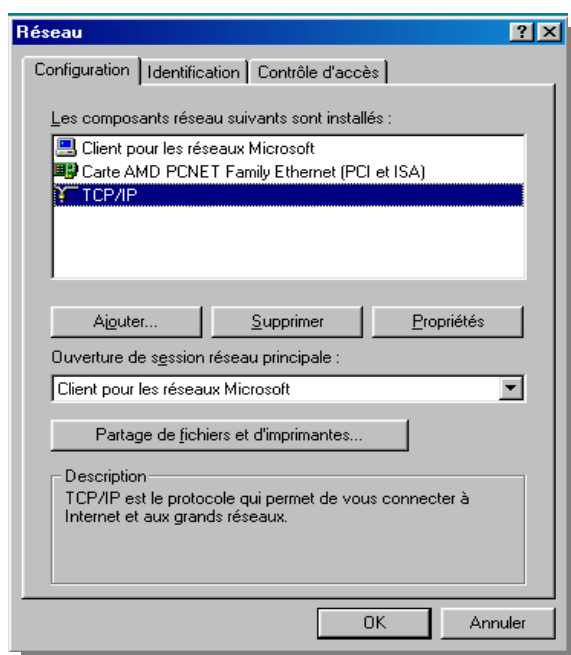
Réseau

?

X

Configuration | Identification | Contrôle d'accès

Les composants réseau suivants sont installés :

Client pour les réseaux Microsoft

Carte AMD PCNET Family Ethernet (PCI et ISA)

TCP/IP

Ajouter...

Supprimer

Propriétés

Ouverture de session réseau principale :

Client pour les réseaux Microsoft

Partage de fichiers et d'imprimantes...

Description

TCP/IP est le protocole qui permet de vous connecter à Internet et aux grands réseaux.

OK

Annuler